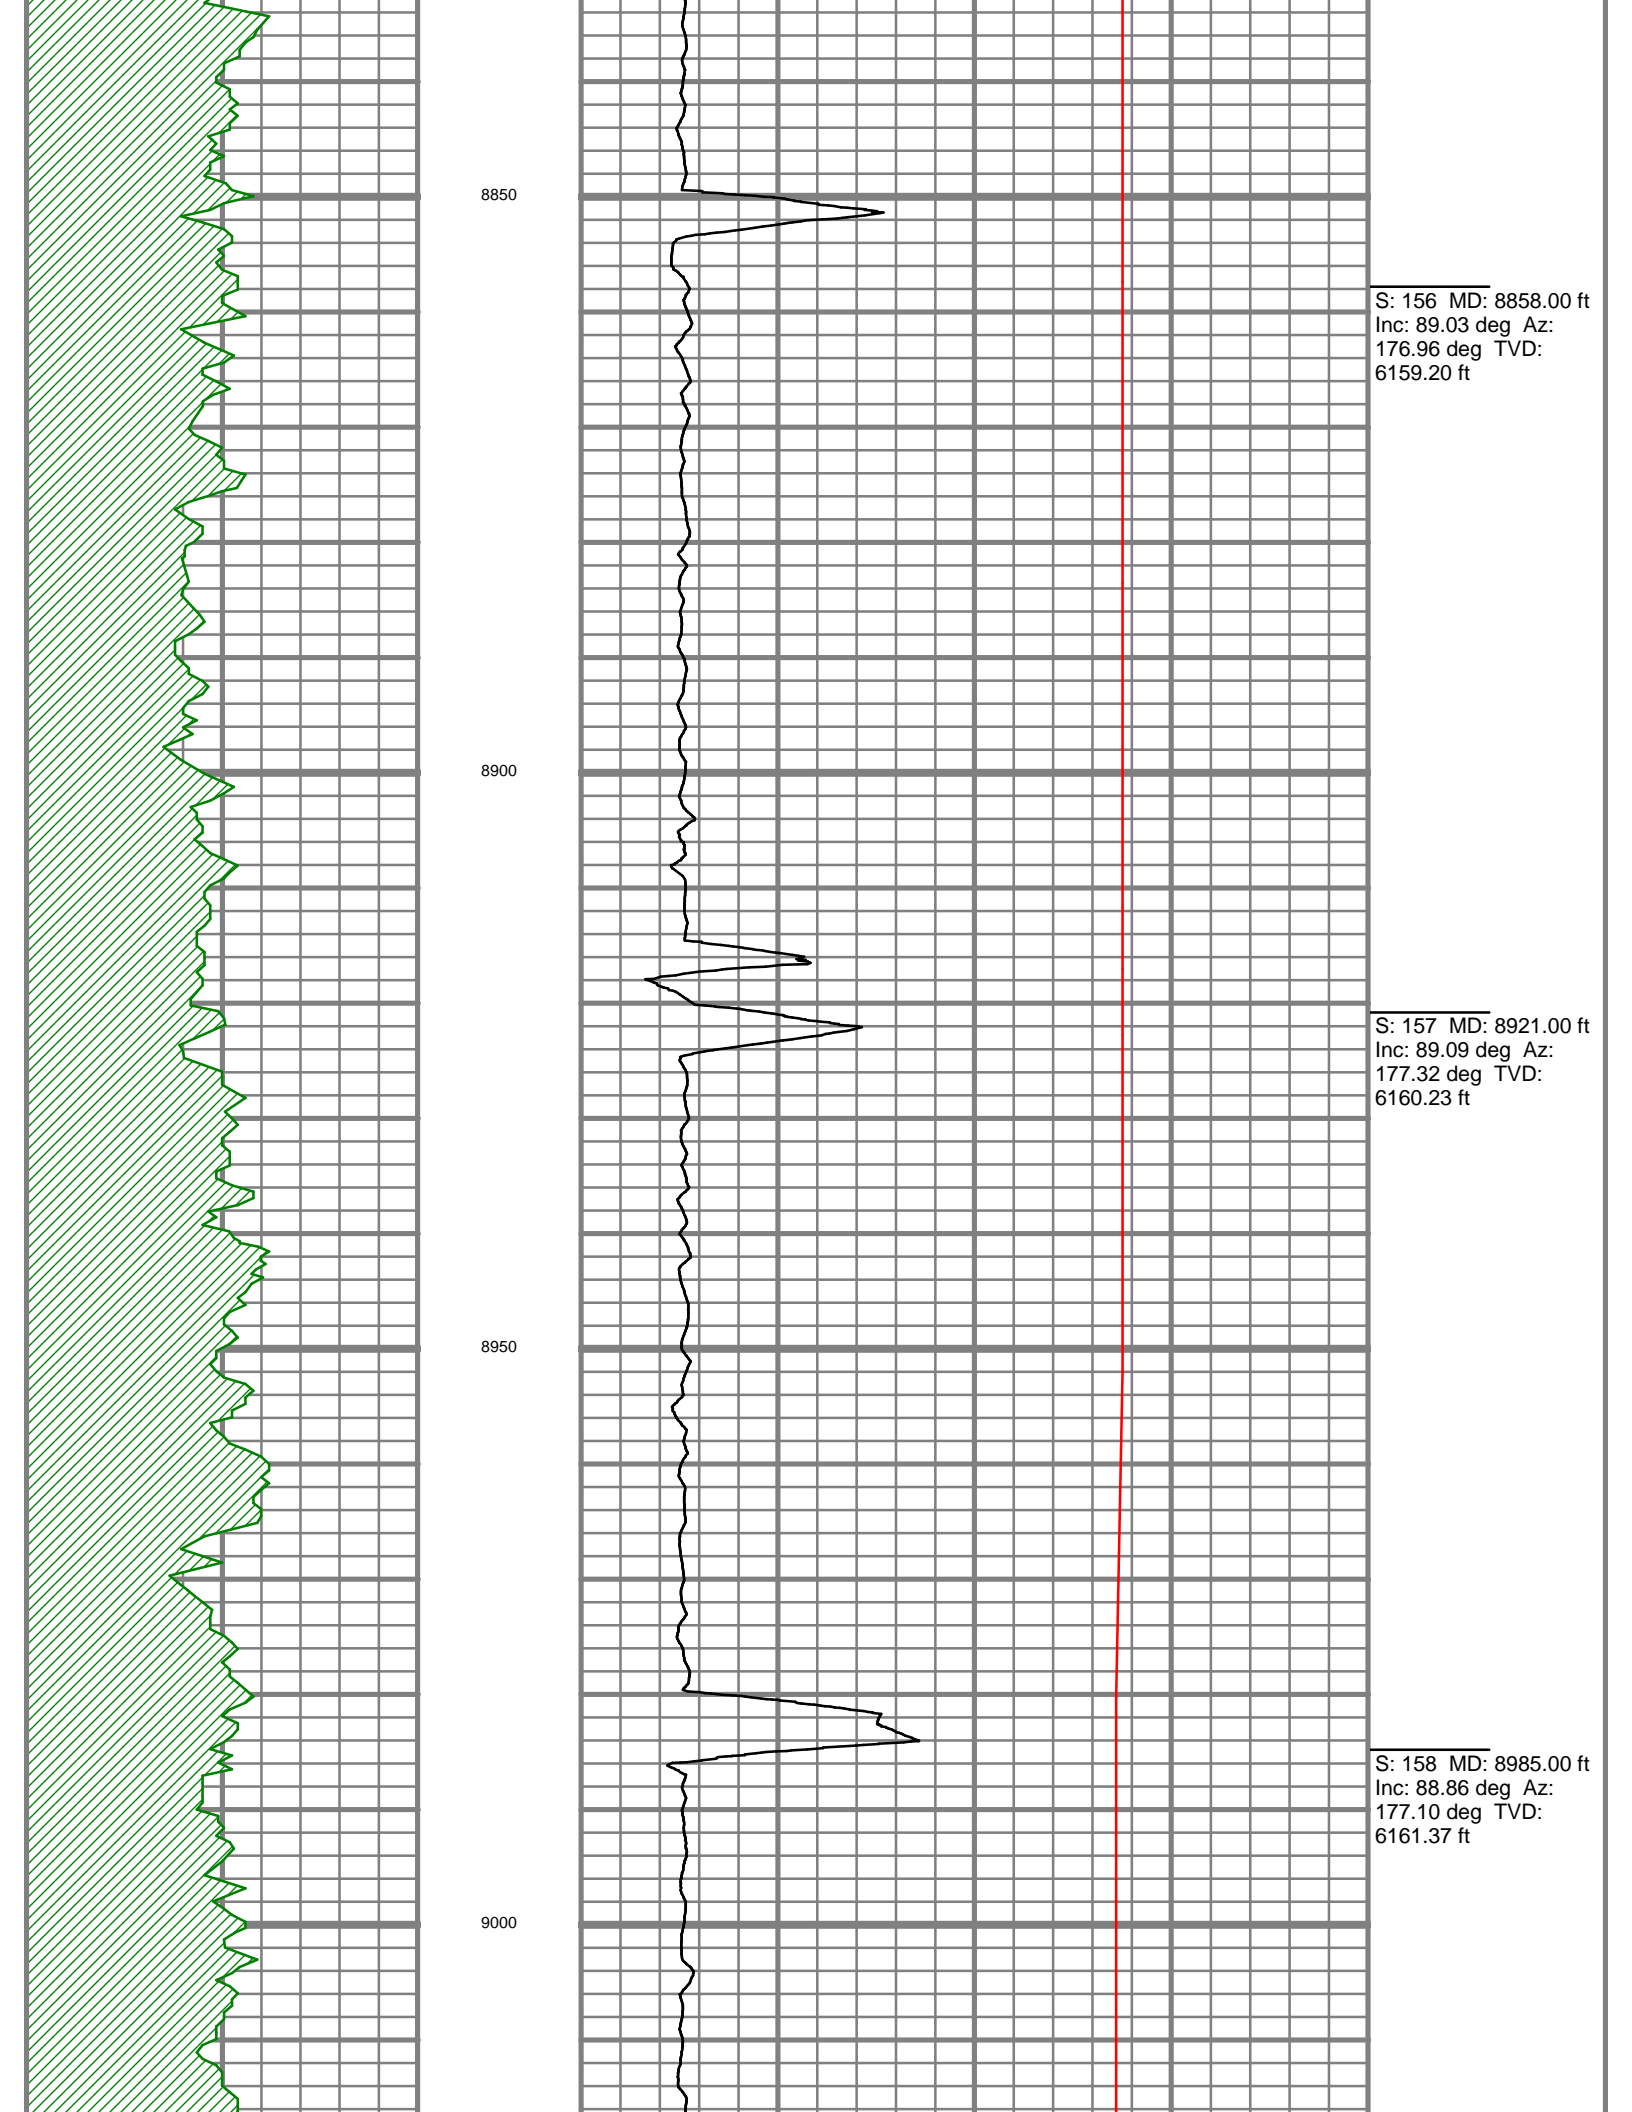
8850

S: 156 MD: 8858.00 ft
Inc: 89.03 deg Az: 176.96 deg TVD: 6159.20 ft

8900

S: 157 MD: 8921.00 ft
Inc: 89.09 deg Az: 177.32 deg TVD: 6160.23 ft

8950

S: 158 MD: 8985.00 ft
Inc: 88.86 deg Az: 177.10 deg TVD: 6161.37 ft

9000